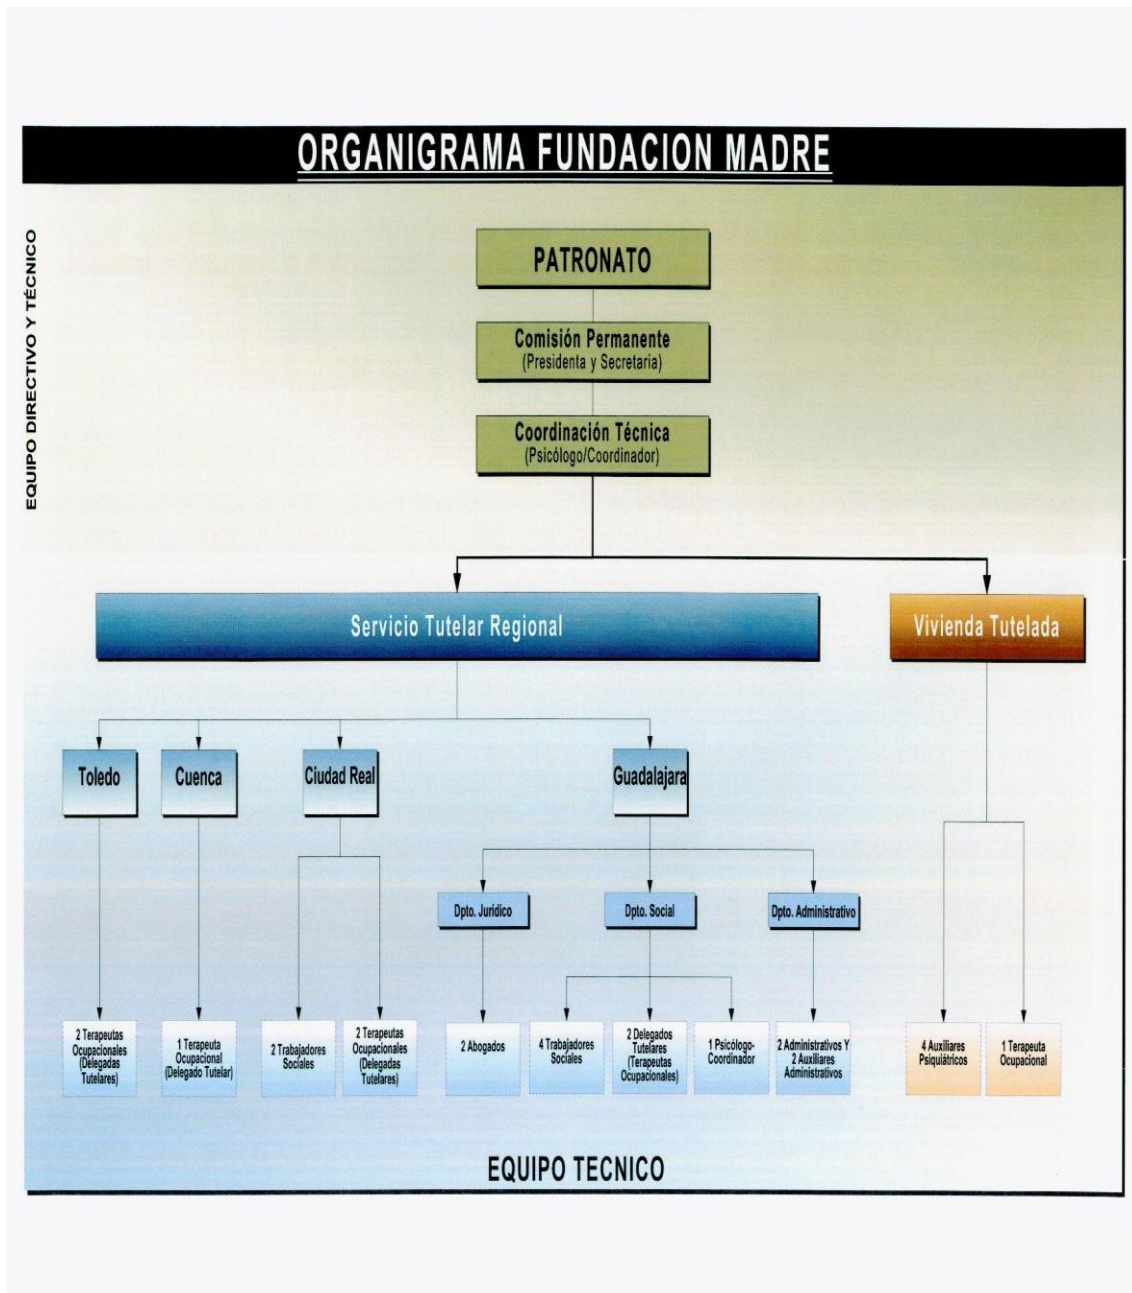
ORGANIGRAMA FUNDACION MADRE

EQUIPO DIRECTIVO Y TÉCNICO

PATRONATO

Comisión Permanente
(Presidenta y Secretaria)

Coordinación Técnica
(Psicólogo/Coordinador)

Servicio Tutelar Regional

Vivienda Tutelada

Toledo

Cuenca

Ciudad Real

Guadalajara

Dpto. Jurídico

Dpto. Social

Dpto. Administrativo

2 Terapeutas Ocupacionales (Delegadas Tutelares)

1 Terapeuta Ocupacional (Delegado Tutelar)

2 Trabajadores Sociales

2 Terapeutas Ocupacionales (Delegadas Tutelares)

2 Abogados

4 Trabajadores Sociales

2 Delegados Tutelares (Terapeutas Ocupacionales)

1 Psicólogo-Coordinador

2 Administrativos Y 2 Auxiliares Administrativos

4 Auxiliares Psiquiátricos

1 Terapeuta Ocupacional

EQUIPO TECNICO